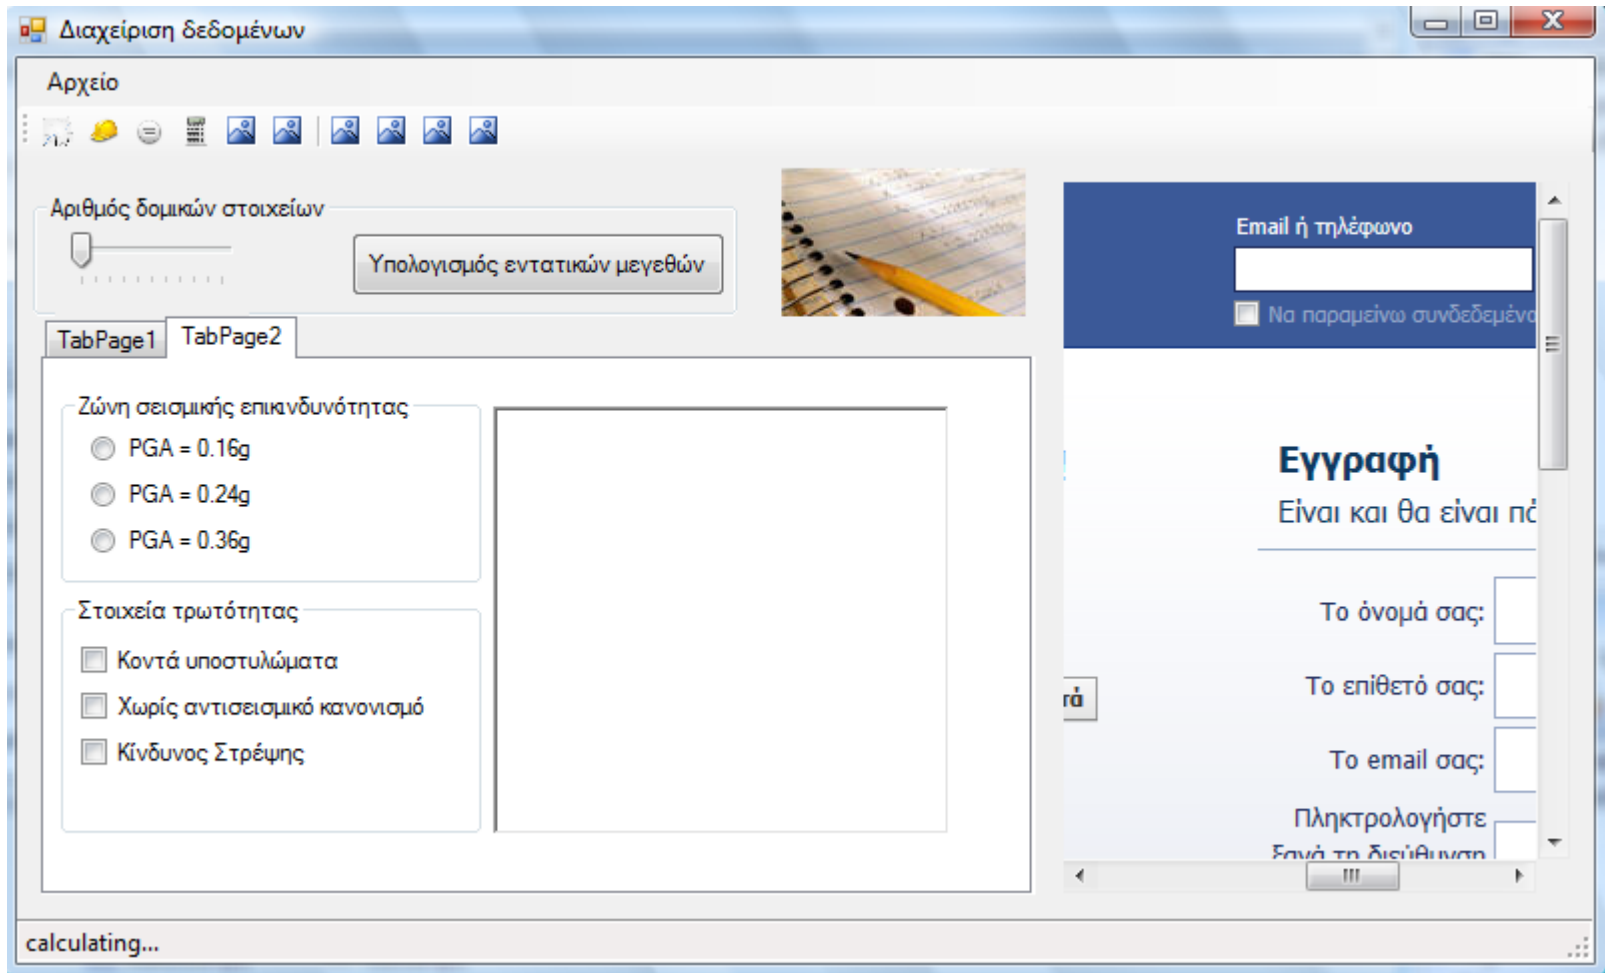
Διαχείριση δεδομένων

Αρχείο

Αριθμός δομικών στοιχείων

Υπολογισμός εντατικών μεγεθών

TabPage1 TabPage2

Ζώνη σεισμικής επικινδυνότητας

PGA = 0.16g

PGA = 0.24g

PGA = 0.36g

Στοιχεία τρωτότητας

Κοντά υποστυλώματα

Χωρίς αντισεισμικό κανονισμό

Κίνδυνος Στρέψης

Email ή τηλέφωνο

Να παραμείνω συνδεδεμένο

Εγγραφή

Είναι και θα είναι πά

Το όνομά σας:

Το επίθετό σας:

Το email σας:

Πληκτρολογήστε ξανά τη διεύθυνση

τά

calculating...